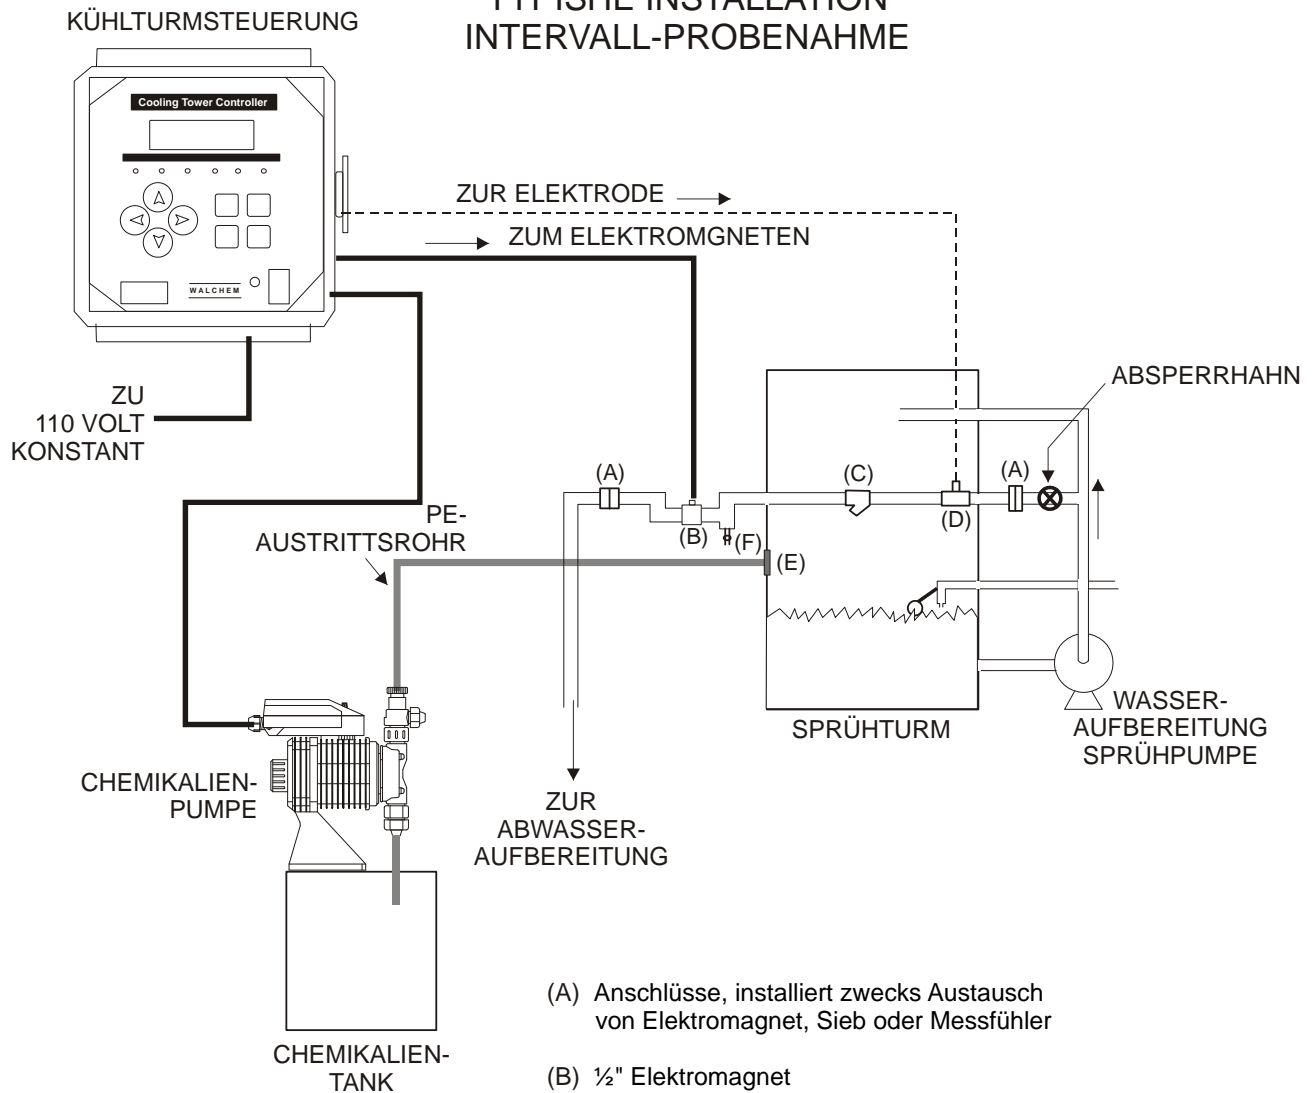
KÜHLTURMSTEUERUNG

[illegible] INSTALLATION
INTERVALL-PROBENAHME

Cooling Tower Controller

WALCHEM

ZUR ELEKTRODE

ZUM ELEKTROMGNETEN

ZU
110 VOLT
KONSTANT

ABSPERRHAHN

(A)

(B)

(F)

(C)

(D)

(A)

(E)

PE-
AUSTRITTSROHR

SPRÜHTURM

WASSER-
AUFBEREITUNG
SPRÜHPUMPE

CHEMIKALIEN-
PUMPE

ZUR
ABWASSER-
AUFBEREITUNG

CHEMIKALIEN-
TANK

(A) Anschlüsse, installiert zwecks Austausch von Elektromagnet, Sieb oder Messfühler

(B) ½" Elektromagnet